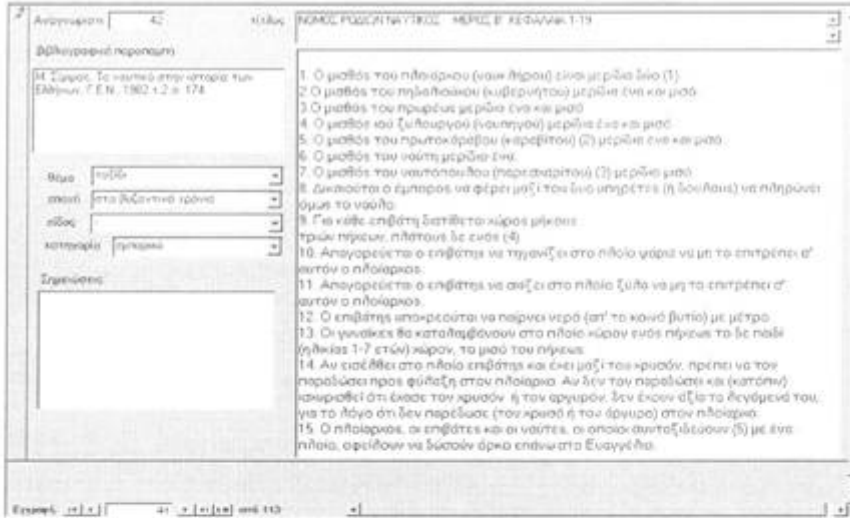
Αναγνωριστ 42 τίτλος ΝΟΜΟΣ ΡΟΔΙΩΝ ΝΑΥΤΙΚΟΣ ΜΕΡΟΣ Β' ΚΕΦΑΛΑΙΑ 1-19

βιβλιογραφική παραπομπή

Η. Σίμψας, Το ναυτικό στην ιστορία των Ελλήνων, Γ.Ε.Ν., 1982 τ.2 σ. 174

θέμα ταξίδι
εποχή στα βυζαντινά χρόνια
είδος
κατηγορία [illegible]

Σημειώσεις

1. Ο μισθός του πλοιάρχου (ναυκλήρου) είναι μερίδιο δύο (1)
2. Ο μισθός του πηδαλιούχου (κυβερνήτου) μερίδια ένα και μισό
3. Ο μισθός του πρυρέως μερίδιο ένα και μισό
4. Ο μισθός του ξυλουργού (ναυπηγού) μερίδιο ένα και μισό
5. Ο μισθός του πρωτοκάραβου (καραβίτου) (2) μερίδιο ένα και μισό
6. Ο μισθός του ναύτη μερίδιο ένα
7. Ο μισθός του ναυτόπαιδου (παρεναρίτου) (3) μερίδιο μισό
8. Δικαιούται ο έμπορος να φέρει μαζί του δύο υπηρέτες (ή δούλους) να πληρώνει όμως το ναύλο
9. Για κάθε επιβάτη διατίθεται χώρος μήκους τριών πήχεων, πλάτους δε ενός (4)
10. Απαγορεύεται ο επιβάτης να τηγανίζει στο πλοίο ψάρια να μη το επιτρέπει σ' αυτόν ο πλοίαρχος.
11. Απαγορεύεται ο επιβάτης να σχίζει στο πλοίο ξύλα να μη το επιτρέπει σ' αυτόν ο πλοίαρχος.
12. Ο επιβάτης υποχρεούται να παίρνει νερό (απ' το κοινό βυτίο) με μέτρο
13. Οι γυναίκες θα καταλαμβάνουν στο πλοίο χώρο ενός πήχεως το δε παιδί (ηλικίας 1-7 ετών) χώρο, το μισό του πήχεως
14. Αν εισέλθει στο πλοίο επιβάτης και έχει μαζί του χρυσόν, πρέπει να τον παραδώσει προς φύλαξη στον πλοίαρχο. Αν δεν τον παραδώσει και (κατόπιν) ισχυρισθεί ότι έχασε τον χρυσόν ή τον αργυρον, δεν έχουν αξία τα λεγόμενά του, για το λόγο ότι δεν παρέδωσε (τον χρυσό ή τον άργυρο) στον πλοίαρχο.
15. Ο πλοίαρχος, οι επιβάτες και οι ναύτες, οι οποίοι συνταξιδεύουν (5) με ένα πλοίο, οφείλουν να δώσουν όρκο επάνω στο Ευαγγέλιο.

Εγγραφή: 41 από 113